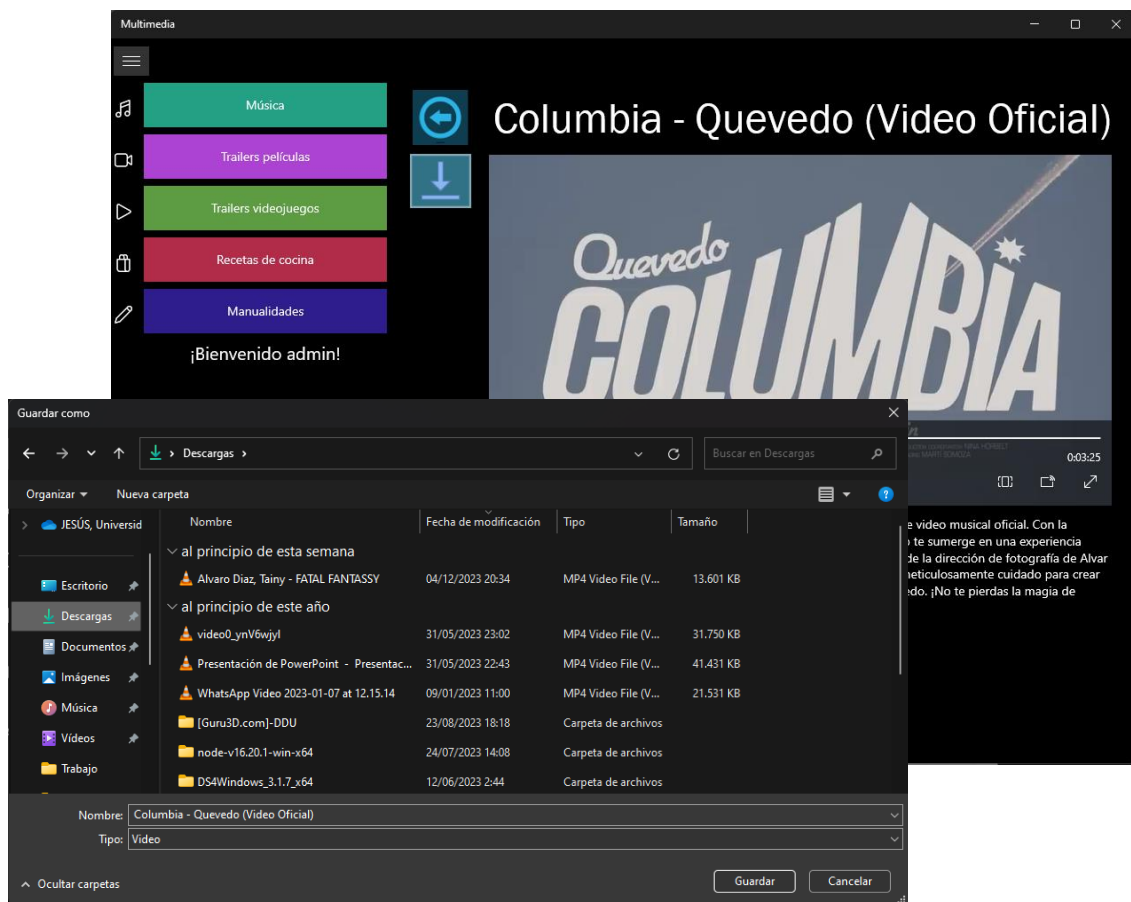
Multimedia

Música
Trailers películas
Trailers videojuegos
Recetas de cocina
Manualidades
¡Bienvenido admin!

Columbia - Quevedo (Video Oficial)

Quevedo COLUMBIA

0:03:25

e video musical oficial. Con la
te sumerge en una experiencia
de la dirección de fotografía de Alvar
meticulosamente cuidado para crear
edo. ¡No te pierdas la magia de

Guardar como

Descargas

Buscar en Descargas

Organizar
Nueva carpeta

JESÚS, Universid
Escritorio
Descargas
Documentos
Imágenes
Música
Vídeos
Trabajo

| Nombre | Fecha de modificación | Tipo | Tamaño |
|---|---|---|---|
| al principio de esta semana | | | |
| Alvaro Diaz, Tainy - FATAL FANTASSY | 04/12/2023 20:34 | MP4 Video File (V... | 13.601 KB |
| al principio de este año | | | |
| video0_ynV6wjyl | 31/05/2023 23:02 | MP4 Video File (V... | 31.750 KB |
| Presentación de PowerPoint - Presentac... | 31/05/2023 22:43 | MP4 Video File (V... | 41.431 KB |
| WhatsApp Video 2023-01-07 at 12.15.14 | 09/01/2023 11:00 | MP4 Video File (V... | 21.531 KB |
| [Guru3D.com]-DDU | 23/08/2023 18:18 | Carpeta de archivos | |
| node-v16.20.1-win-x64 | 24/07/2023 14:08 | Carpeta de archivos | |
| DS4Windows_3.1.7_x64 | 12/06/2023 2:44 | Carpeta de archivos | |

Nombre: Columbia - Quevedo (Video Oficial)
Tipo: Video

Ocultar carpetas
Guardar
Cancelar